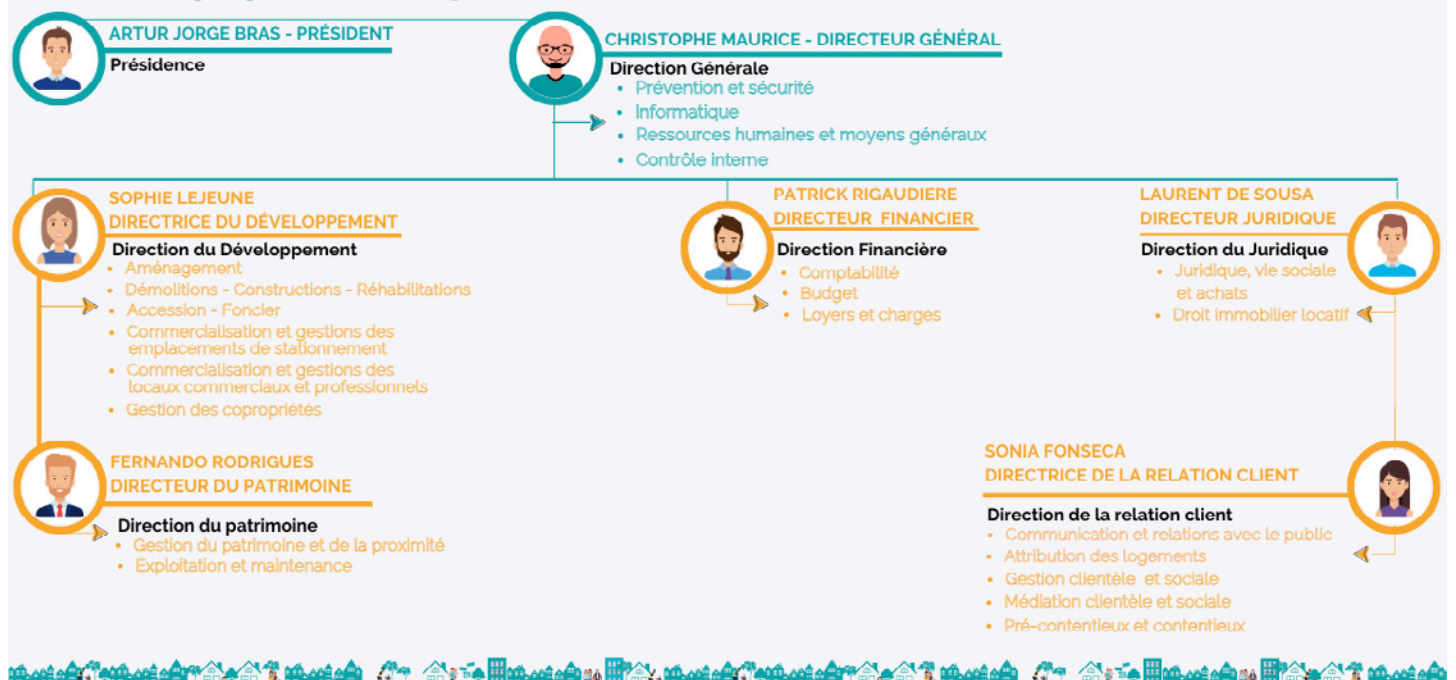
ARTUR JORGE BRAS - PRÉSIDENT
Présidence

CHRISTOPHE MAURICE - DIRECTEUR GÉNÉRAL
Direction Générale
• Prévention et sécurité
• Informatique
• Ressources humaines et moyens généraux
• Contrôle interne

SOPHIE LEJEUNE
DIRECTRICE DU DÉVELOPPEMENT
Direction du Développement
• Aménagement
• Démolitions - Constructions - Réhabilitations
• Accession - Foncier
• Commercialisation et gestions des emplacements de stationnement
• Commercialisation et gestions des locaux commerciaux et professionnels
• Gestion des copropriétés

PATRICK RIGAUDIERE
DIRECTEUR FINANCIER
Direction Financière
• Comptabilité
• Budget
• Loyers et charges

LAURENT DE SOUSA
DIRECTEUR JURIDIQUE
Direction du Juridique
• Juridique, vie sociale et achats
• Droit immobilier locatif

FERNANDO RODRIGUES
DIRECTEUR DU PATRIMOINE
Direction du patrimoine
• Gestion du patrimoine et de la proximité
• Exploitation et maintenance

SONIA FONSECA
DIRECTRICE DE LA RELATION CLIENT
Direction de la relation client
• Communication et relations avec le public
• Attribution des logements
• Gestion clientèle et sociale
• Médiation clientèle et sociale
• Pré-contentieux et contentieux